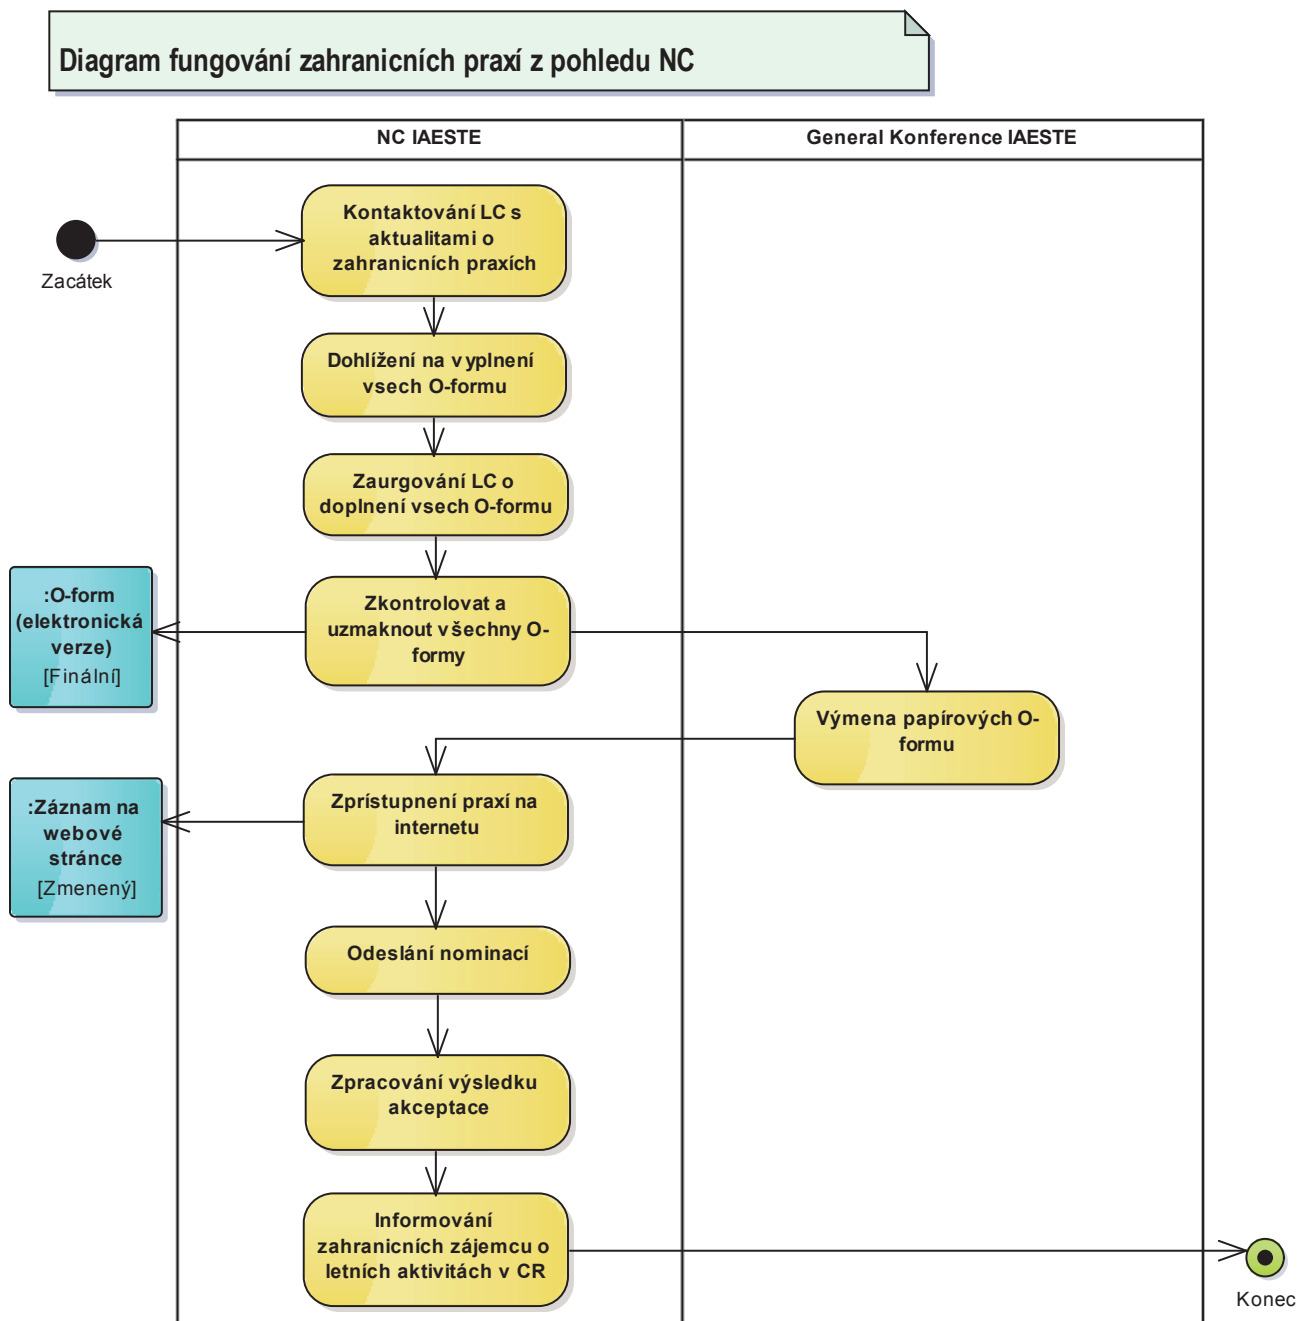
Diagram fungování zahranicních praxí z pohledu NC

NC IAESTE

General Konference IAESTE

Zacátek

Kontaktování LC s aktualitami o zahranicních praxích

Dohlížení na vyplnení vsech O-formu

Zaurgování LC o doplnení vsech O-formu

Zkontrolovat a uzmaknout všechny O-formy

:O-form (elektronická verze) [Finální]

Výmena papírových O-formu

Zprístupnení praxí na internetu

:Záznam na webové stránce [Zmenený]

Odeslání nominací

Zpracování výsledku akceptace

Informování zahranicních zájemcu o letních aktivitách v CR

Konec